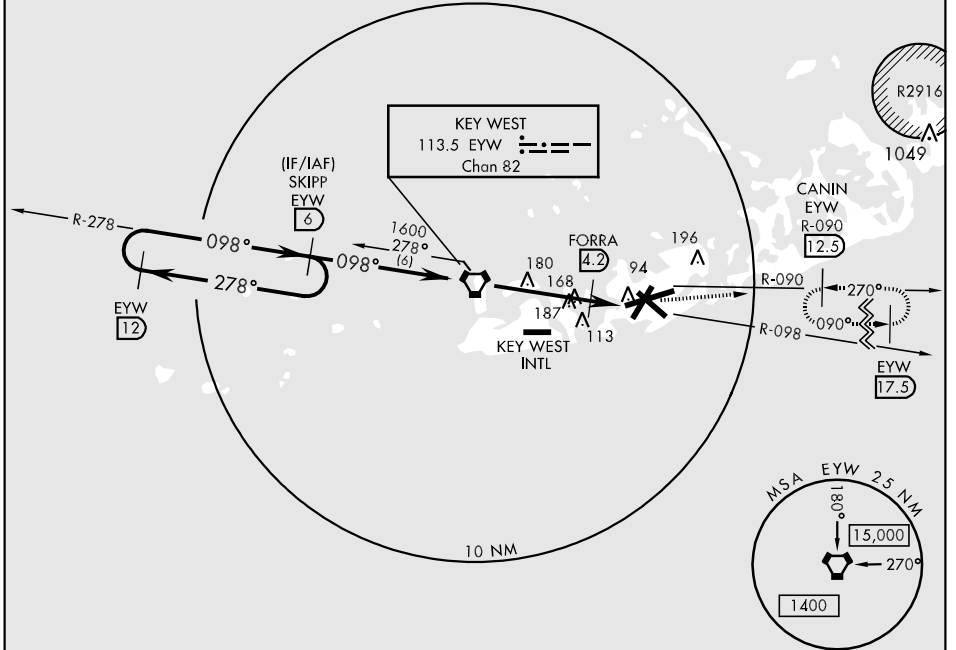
KEY WEST
113.5 EYW
Chan 82

R2916
1049

(IF/IAF)
SKIPP
EYW
6

R-278
098°
278°
EYW
12

1600
278°
(6)
098°

FORRA
4.2
196
180
168
94
187
113
KEY WEST
INTL

CANIN
EYW
R-090
12.5
R-090
270°
090°
R-098
EYW
17.5

10 NM

MSA EYW 25 NM
180°
15,000
270°
1400